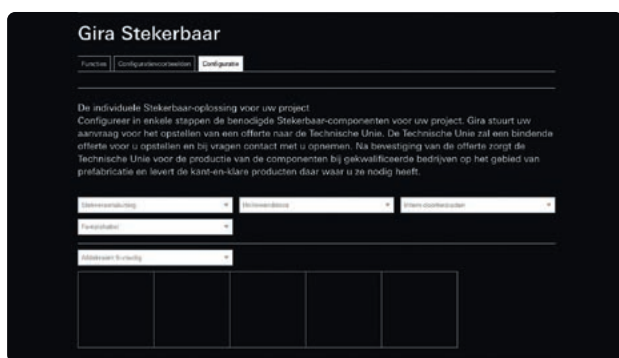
Gira Stekerbaar

Functies | Configuratievoorbeelden | Configuratie

De individuele Stekerbaar-oplossing voor uw project
Configureer in enkele stappen de benodigde Stekerbaar-componenten voor uw project. Gira stuurt uw aanvraag voor het opstellen van een offerte naar de Technische Unie. De Technische Unie zal een bindende offerte voor u opstellen en bij vragen contact met u opnemen. Na bevestiging van de offerte zorgt de Technische Unie voor de productie van de componenten bij gekwalificeerde bedrijven op het gebied van prefabricatie en levert de kant-en-klare producten daar waar u ze nodig heeft.

Stekeraansluiting
Verlengmateriaal
Intern doorkoppelen
Fasestukken
Afdekkader 5-voudig